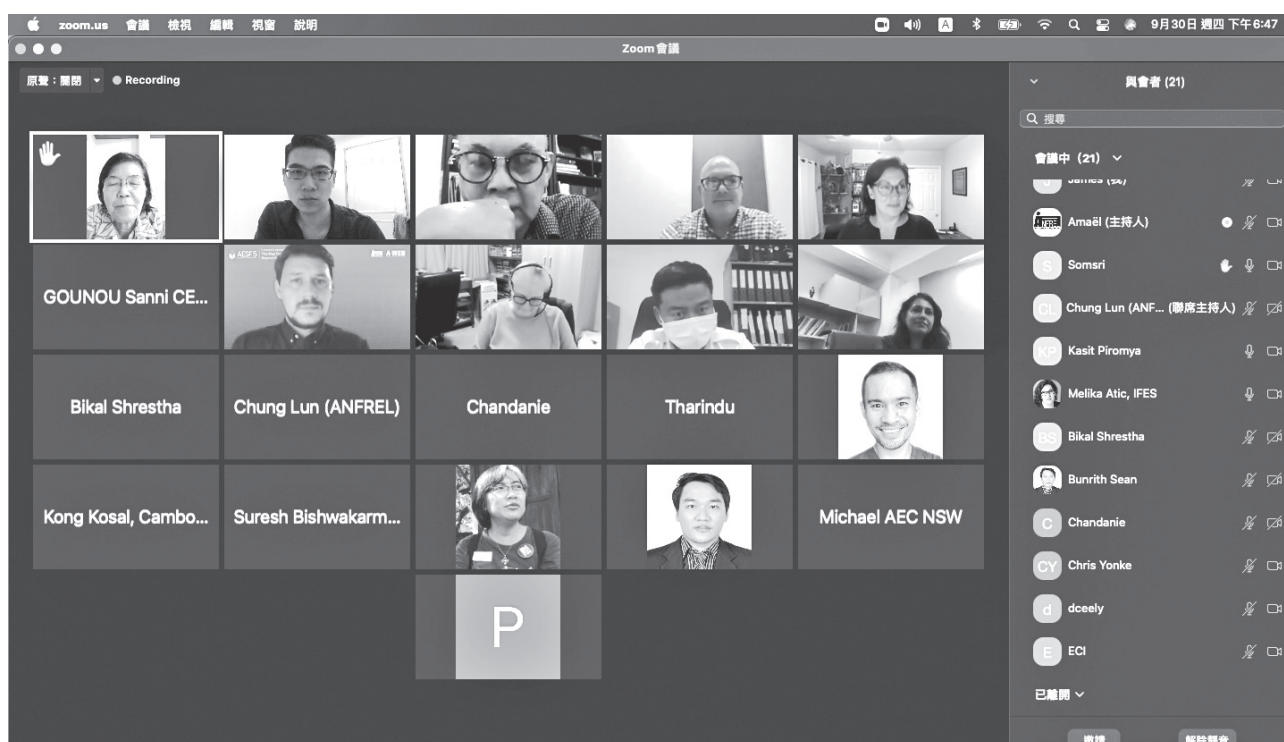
zoom.us 會議 檢視 編輯 視窗 說明

A 9月30日 週四 下午6:47

Zoom會議

原聲：關閉 Recording

與會者 (21)

搜尋

會議中 (21)

James (我)

Amaël (主持人)

Somsri

Chung Lun (ANF... (聯席主持人)

Kasit Piromya

Melika Atic, IFES

Bikal Shrestha

Bunrith Sean

Chandanie

Chris Yonke

dceely

ECI

已離開

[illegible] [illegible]

GOUNOU Sanni CE...

AECSF

Bikal Shrestha

Chung Lun (ANFREL)

Chandanie

Tharindu

Kong Kosal, Cambo...

Suresh Bishwakarm...

Michael AEC NSW

P